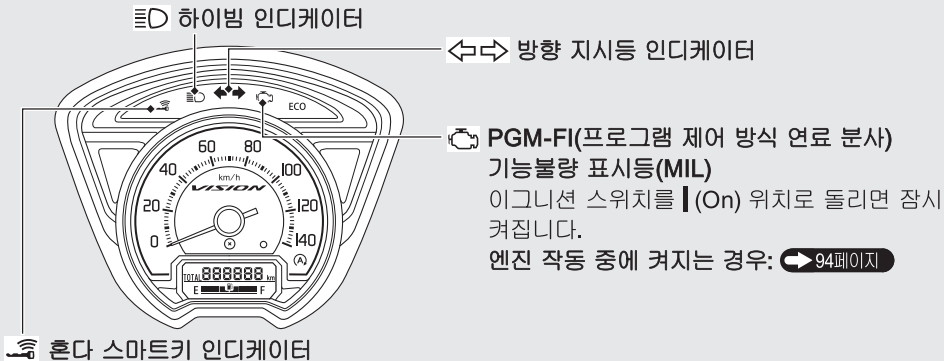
≣D 하이빔 인디케이터

⇦⇨ 방향 지시등 인디케이터

PGM-FI(프로그램 제어 방식 연료 분사) 기능불량 표시등(MIL)
이그니션 스위치를 ┃(On) 위치로 돌리면 잠시 켜집니다.
엔진 작동 중에 켜지는 경우: 94페이지

ECO
60 80
40 100
km/h
VISION
20 120
0 140
TOTAL 888888 km
E F

혼다 스마트키 인디케이터